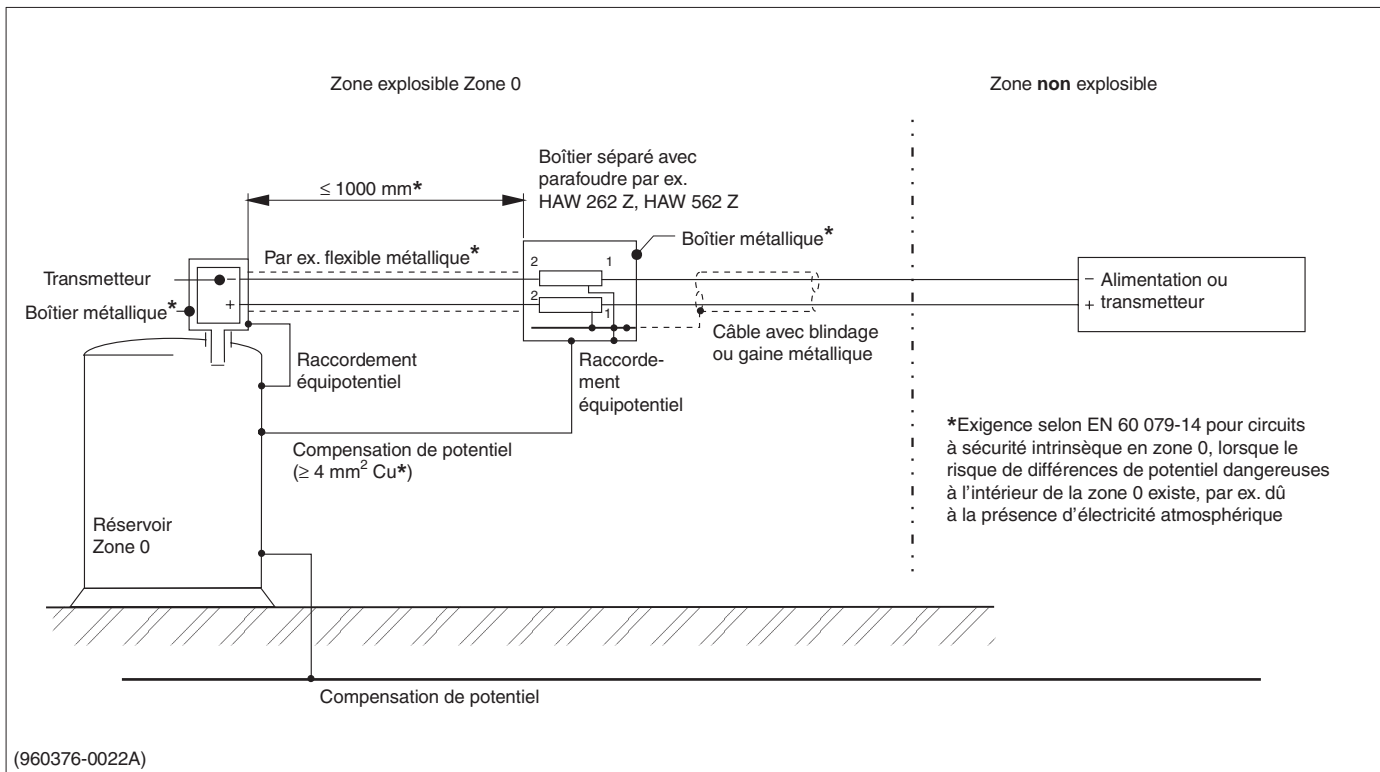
Zone explosible Zone 0

Zone **non** explosible

Boîtier séparé avec parafoudre par ex. HAW 262 Z, HAW 562 Z

≤ 1000 mm*

Boîtier métallique*

Par ex. flexible métallique*

2

1

2

1

Transmetteur

−

+

Boîtier métallique*

− Alimentation ou
+ transmetteur

Câble avec blindage ou gaine métallique

Raccordement équipotentiel

Raccordement équipotentiel

Compensation de potentiel ($\geq 4$ mm$^2$ Cu*)

*Exigence selon EN 60 079-14 pour circuits à sécurité intrinsèque en zone 0, lorsque le risque de différences de potentiel dangereuses à l'intérieur de la zone 0 existe, par ex. dû à la présence d'électricité atmosphérique

Réservoir
Zone 0

Compensation de potentiel

(960376-0022A)